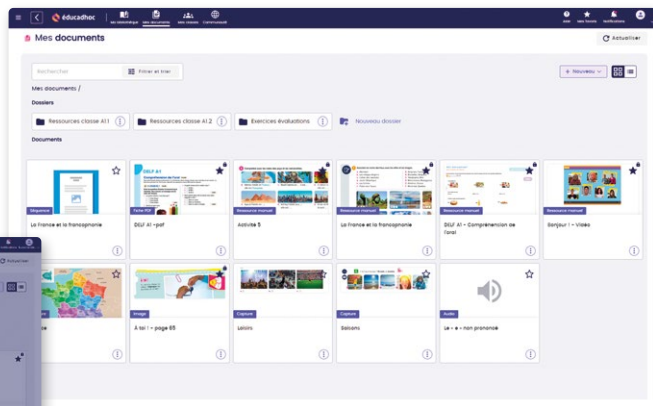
éducadhoc

Ma bibliothèque Mes documents Mes classes Communauté

Aide Mes favoris Notifications

Mes documents

Actualiser

Rechercher

Filtrer et trier

+ Nouveau

Mes documents /

Dossiers

Ressources classe A1.1

Ressources classe A1.2

Exercices évaluations

Nouveau dossier

Documents

Séquence

La France et la francophonie

Fiche PDF

DELF A1 - pdf

Ressource manuel

Activité 5

Ressource manuel

La France et la francophonie

Ressource manuel

DELF A1 - Compréhension de l'oral

Ressource manuel

Bonjour ! - Vidéo

Image

À toi ! - page 65

Capture

Loisirs

Capture

Saisons

Audio

Le « e » non prononcé

Actualiser